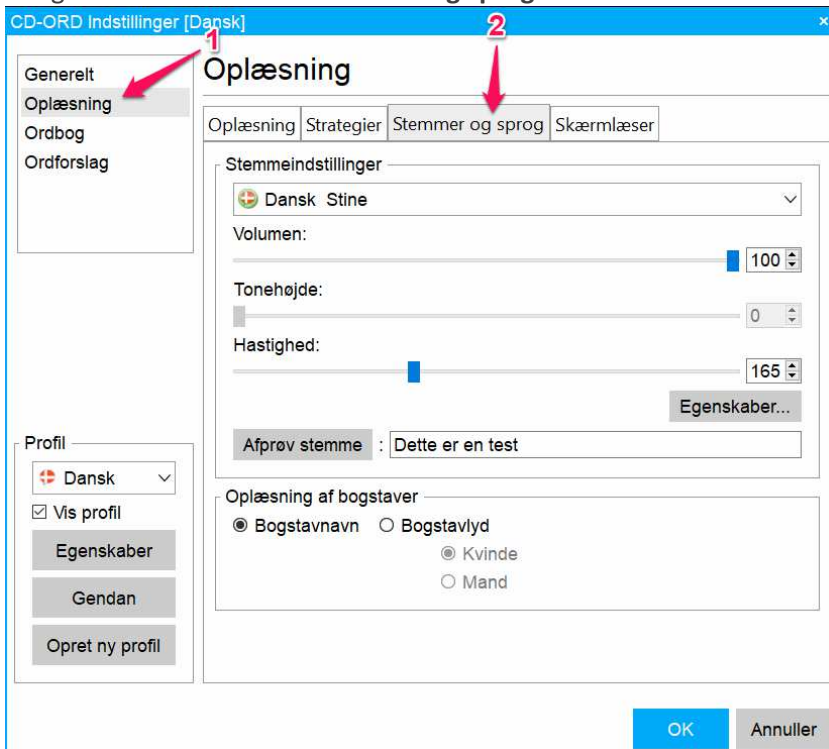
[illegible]

CD-ORD Indstillinger [Dansk]
×

1
2

Generelt
Oplæsning
Ordbog
Ordforslag

Oplæsning

Oplæsning | Strategier | Stemmer og sprog | Skærmlæser

Stemmeindstillinger

Dansk Stine

Volumen:
100

Tonehøjde:
0

Hastighed:
165

Egenskaber...

Afprøv stemme : Dette er en test

Profil
Dansk
☑ Vis profil
Egenskaber
Gendan
Opret ny profil

Oplæsning af bogstaver
◉ Bogstavnavn ○ Bogstavlyd
◉ Kvinde
○ Mand

OK
Annuller